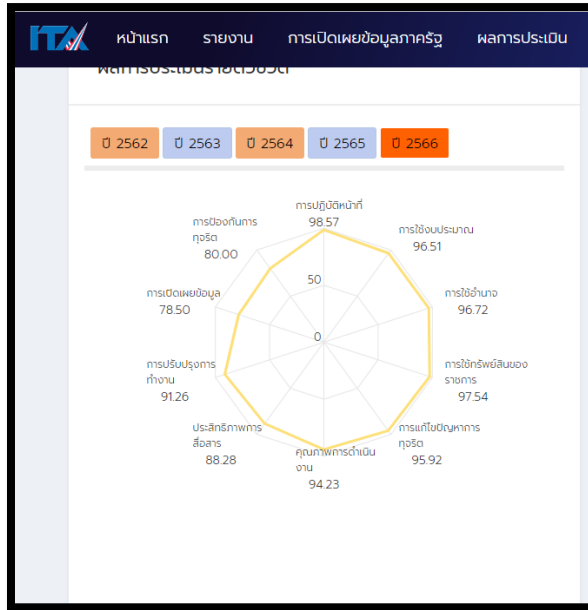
ITA หน้าแรก รายงาน การเปิดเผยข้อมูลภาครัฐ ผลการประเมิน

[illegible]

ปี 2562 ปี 2563 ปี 2564 ปี 2565 ปี 2566

การปฏิบัติหน้าที่
98.57

การใช้งบประมาณ
96.51

การใช้อำนาจ
96.72

การใช้ทรัพย์สินของราชการ
97.54

การแก้ไขปัญหาการทุจริต
95.92

คุณภาพการดำเนินงาน
94.23

ประสิทธิภาพการสื่อสาร
88.28

การปรับปรุงการทำงาน
91.26

การเปิดเผยข้อมูล
78.50

การป้องกันการทุจริต
80.00

50

0